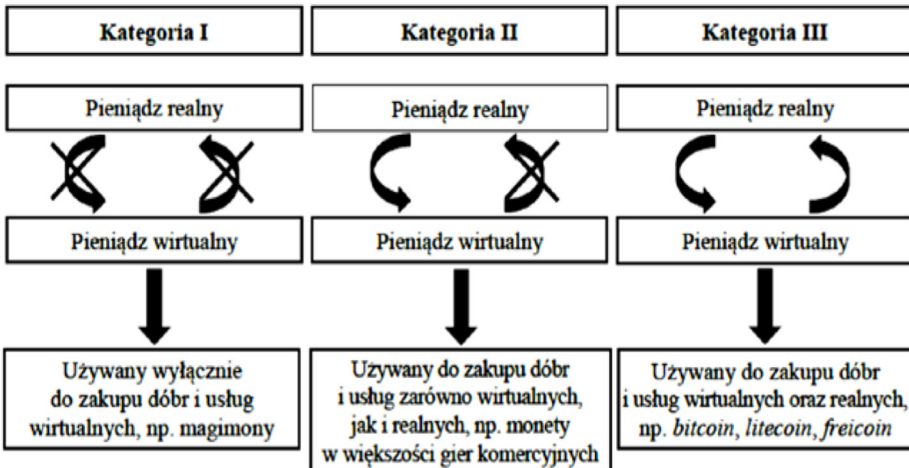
Kategoria I

Pieniądz realny

Pieniądz wirtualny

Używany wyłącznie do zakupu dóbr i usług wirtualnych, np. magimony

Kategoria II

Pieniądz realny

Pieniądz wirtualny

Używany do zakupu dóbr i usług zarówno wirtualnych, jak i realnych, np. monety w większości gier komercyjnych

Kategoria III

Pieniądz realny

Pieniądz wirtualny

Używany do zakupu dóbr i usług wirtualnych oraz realnych, np. *bitcoin*, *litecoin*, *freicoin*